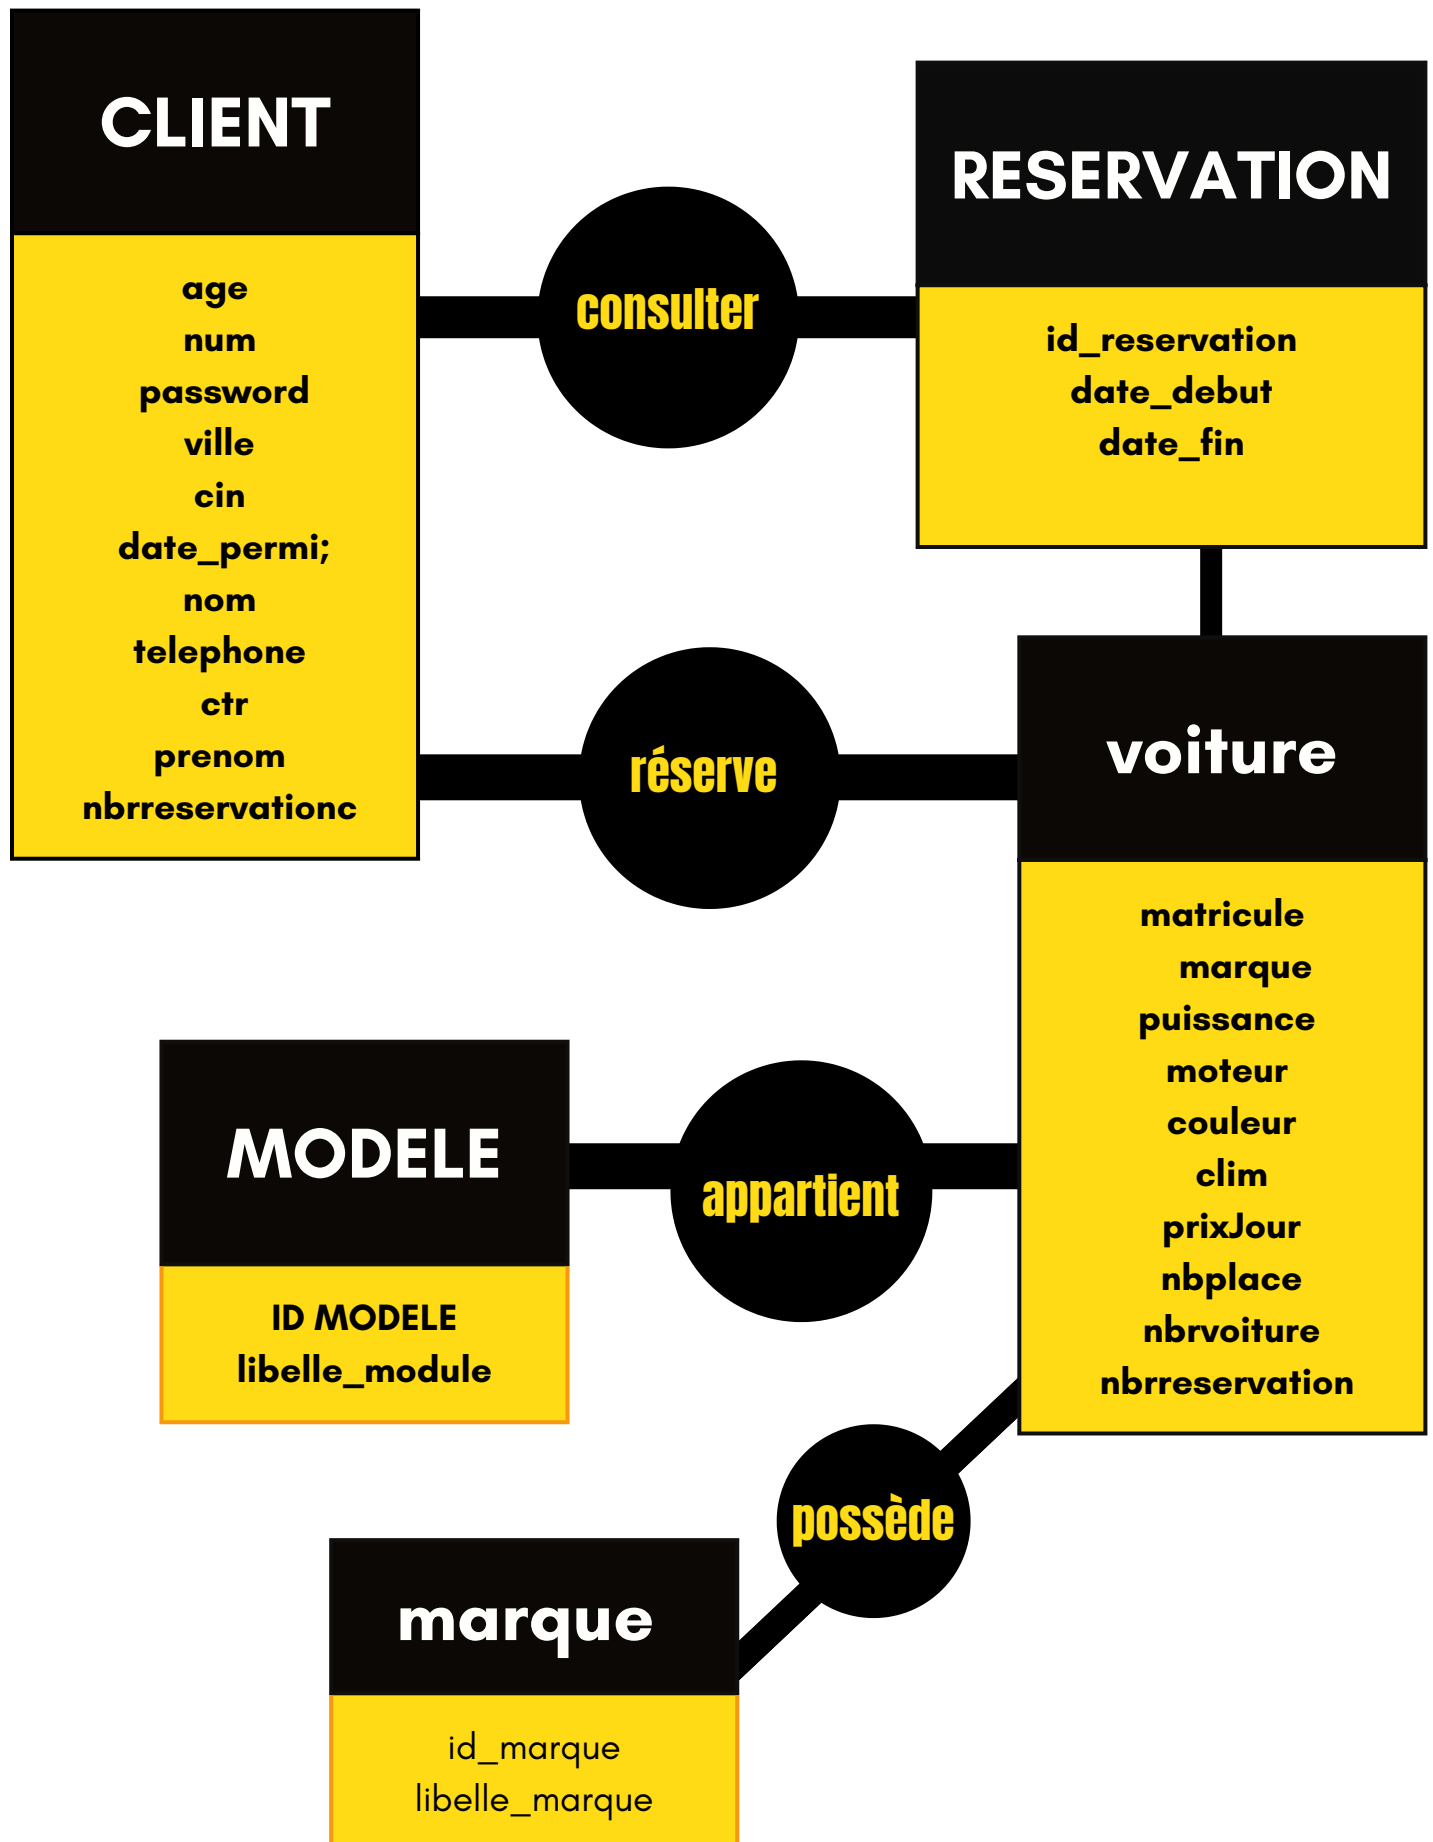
CLIENT

age
num
password
ville
cin
date_permi;
nom
telephone
ctr
prenom
nbrreservationc

consulter

RESERVATION

id_reservation
date_debut
date_fin

réserve

voiture

matricule
marque
puissance
moteur
couleur
clim
prixJour
nbplace
nbrvoiture
nbrreservation

MODELE

ID MODELE
libelle_module

appartient

possède

marque

id_marque
libelle_marque